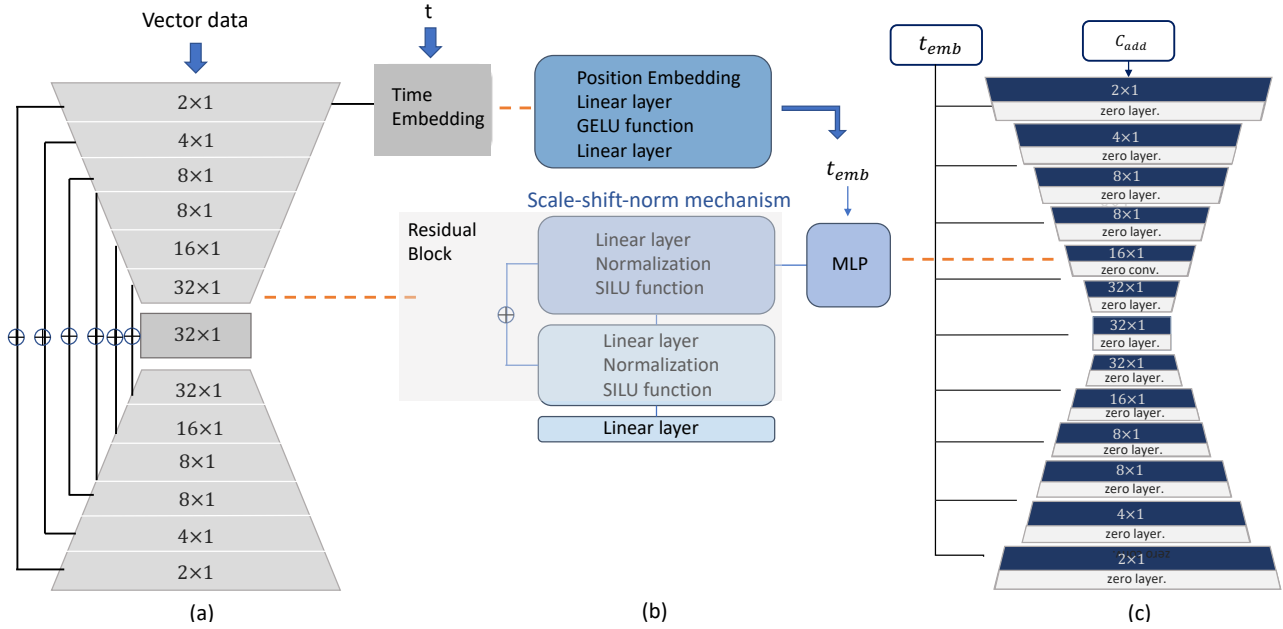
Vector data

2×1

4×1

8×1

8×1

16×1

32×1

32×1

32×1

16×1

8×1

8×1

4×1

2×1

$\oplus$ $\oplus$ $\oplus$ $\oplus$ $\oplus$ $\oplus$

(a)

t

Time Embedding

Position Embedding
Linear layer
GELU function
Linear layer

$t_{emb}$

Scale-shift-norm mechanism

Residual Block

Linear layer
Normalization
SILU function

$\oplus$

Linear layer
Normalization
SILU function

MLP

Linear layer

(b)

$t_{emb}$

$c_{add}$

2×1
zero layer.

4×1
zero layer.

8×1
zero layer.

8×1
zero layer.

16×1
zero conv.

32×1
zero layer.

32×1
zero layer.

32×1
zero layer.

16×1
zero layer.

8×1
zero layer.

8×1
zero layer.

4×1
zero layer.

2×1
zero layer.

(c)